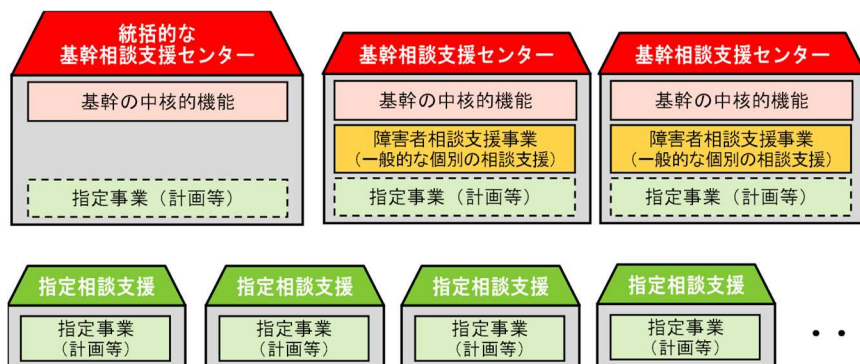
統括的な
基幹相談支援センター

基幹の中核的機能

指定事業（計画等）

基幹相談支援センター

基幹の中核的機能

障害者相談支援事業
（一般的な個別の相談支援）

指定事業（計画等）

基幹相談支援センター

基幹の中核的機能

障害者相談支援事業
（一般的な個別の相談支援）

指定事業（計画等）

指定相談支援

指定事業
（計画等）

指定相談支援

指定事業
（計画等）

指定相談支援

指定事業
（計画等）

指定相談支援

指定事業
（計画等）

・・